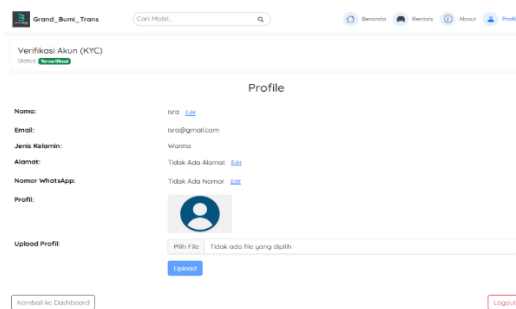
Grand_Bumi_Trans

Cari Mobil...

Beranda Rentals About Profil

Verifikasi Akun (KYC)

Status: Terverifikasi

Profile

Nama: Isra Edit

Email: isra@gmail.com

Jenis Kelamin: Wanita

Alamat: Tidak Ada Alamat Edit

Nomor WhatsApp: Tidak Ada Nomor Edit

Profil:

Upload Profil: Pilih File Tidak ada file yang dipilih

Upload

Kembali ke Dashboard

Logout